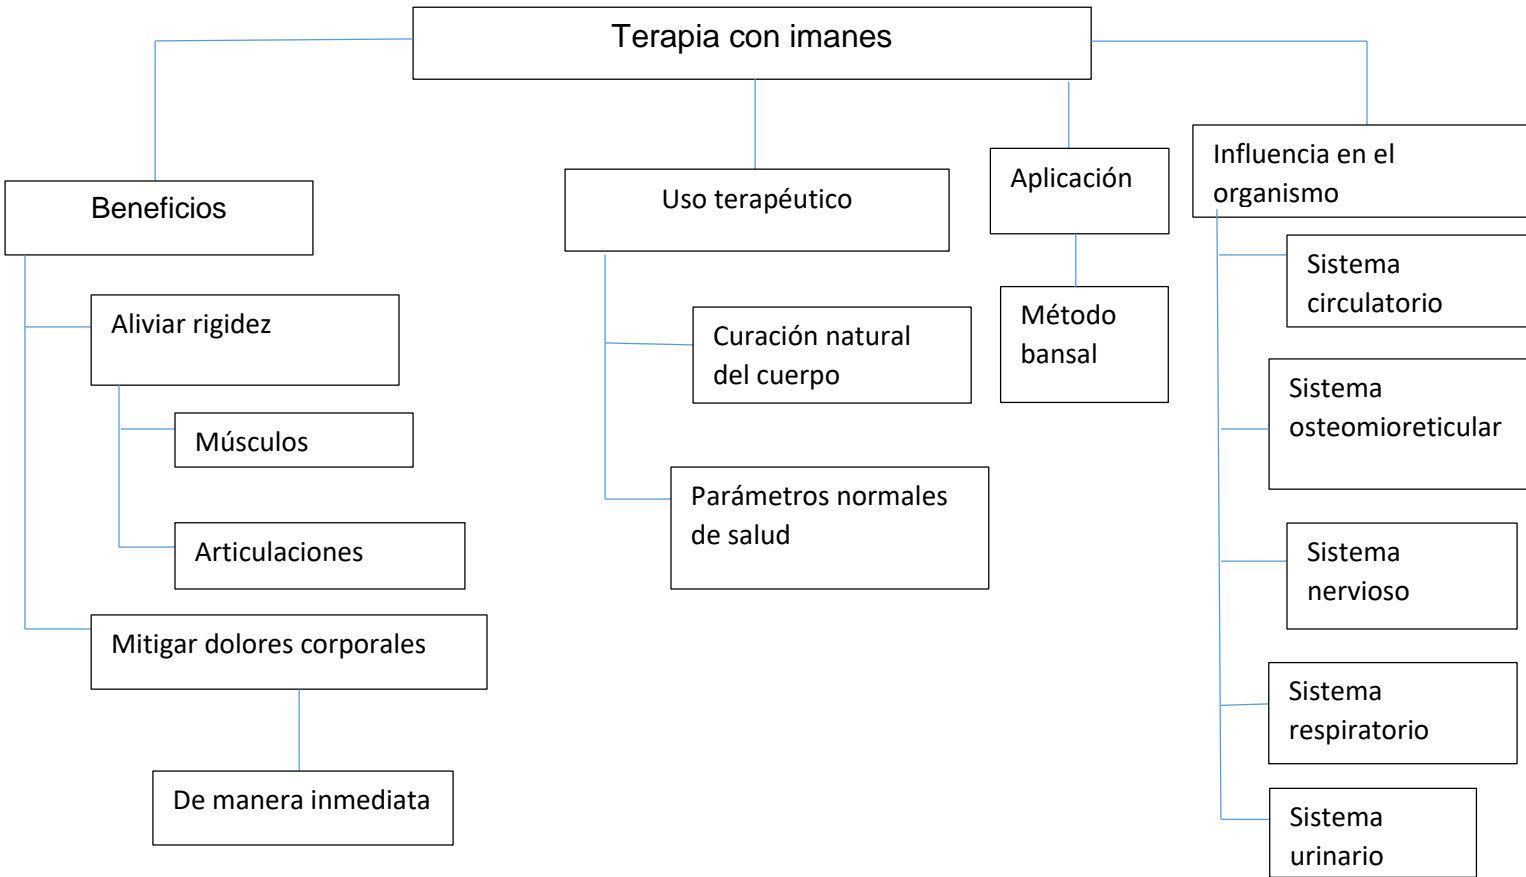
Terapia con imanes

Beneficios

Aliviar rigidez

Músculos

Articulaciones

Mitigar dolores corporales

De manera inmediata

Uso terapéutico

Curación natural del cuerpo

Parámetros normales de salud

Aplicación

Método bansal

Influencia en el organismo

Sistema circulatorio

Sistema osteomioreticular

Sistema nervioso

Sistema respiratorio

Sistema urinario